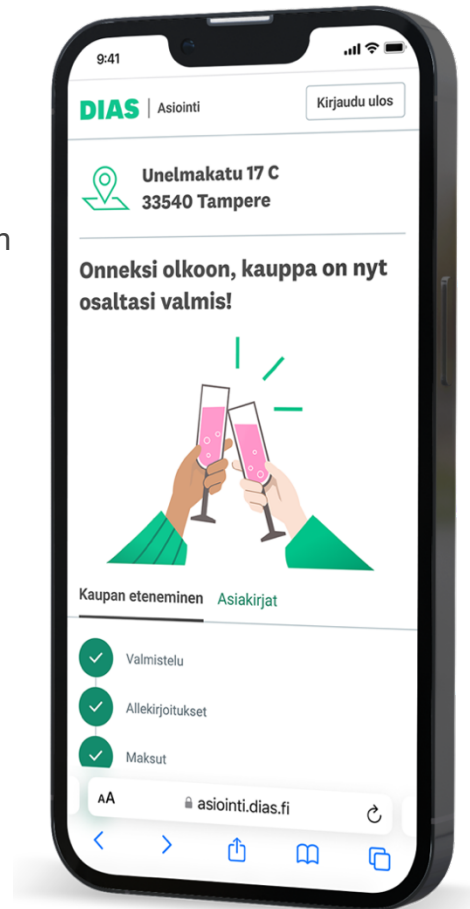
9:41

DIAS | Asiointi

Kirjaudu ulos

Unelmakatu 17 C
33540 Tampere

Onneksi olkoon, kauppa on nyt osaltasi valmis!

Kaupan eteneminen Asiakirjat

Valmistelu

Allekirjoitukset

Maksut

AA asiointi.dias.fi